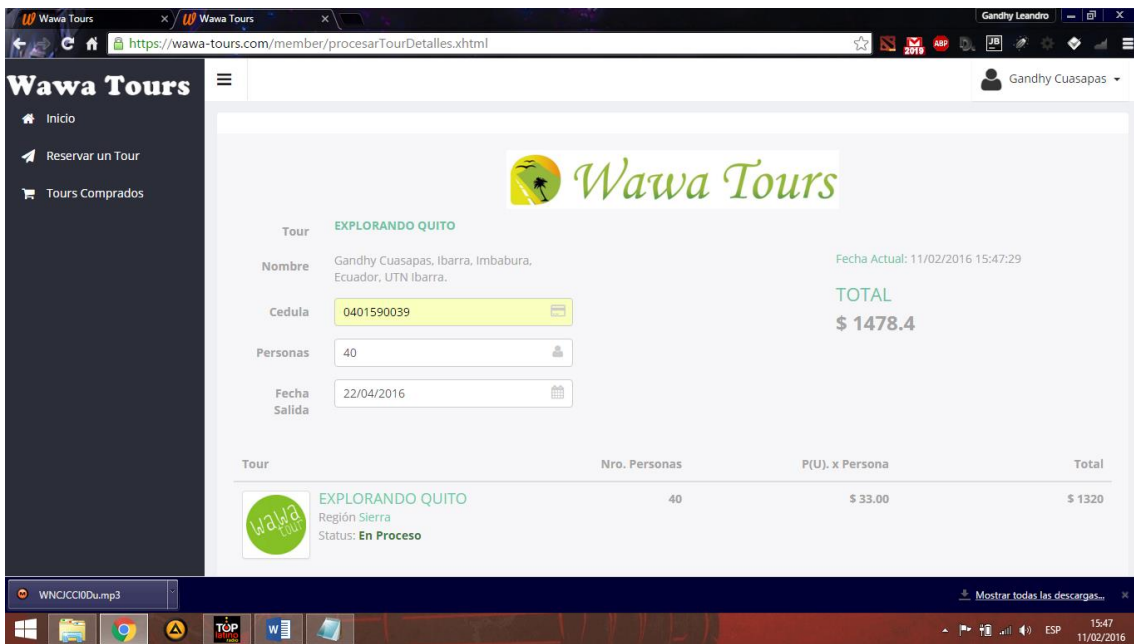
Wawa Tours × Wawa Tours ×

Gandhy Leandro

https://wawa-tours.com/member/procesarTourDetalles.xhtml

Wawa Tours

Gandhy Cuasapas

Inicio

Reservar un Tour

Tours Comprados

Wawa Tours

Tour EXPLORANDO QUITO

Nombre Gandhy Cuasapas, Ibarra, Imbabura, Ecuador, UTN Ibarra.

Fecha Actual: 11/02/2016 15:47:29

TOTAL

$ 1478.4

Cedula 0401590039

Personas 40

Fecha Salida 22/04/2016

| Tour | Nro. Personas | P(U). x Persona | Total |
|---|---|---|---|
| EXPLORANDO QUITO Región Sierra Status: En Proceso | 40 | $ 33.00 | $ 1320 |

wawa tour

WNCJCCI0Du.mp3

Mostrar todas las descargas...

ESP 15:47 11/02/2016